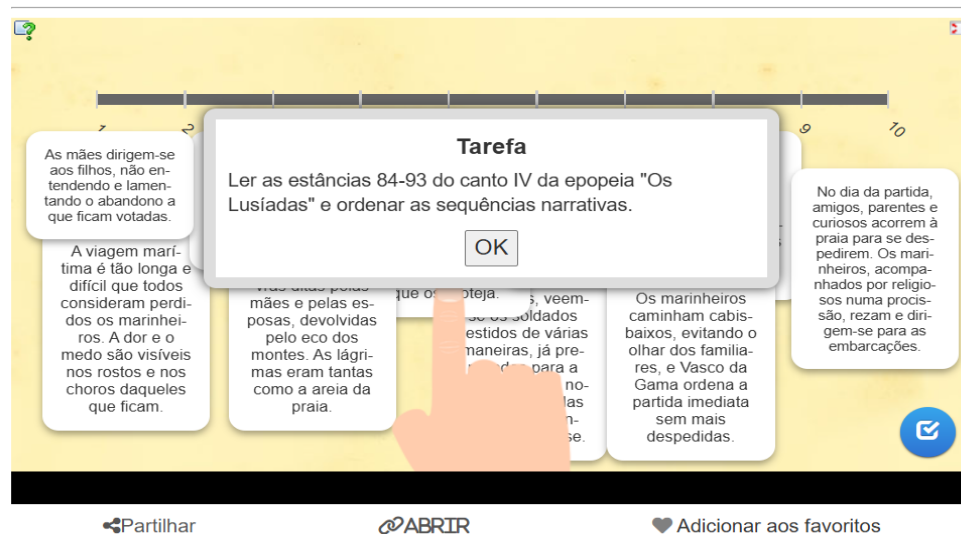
1 2 9 10

As mães dirigem-se aos filhos, não entendendo e lamentando o abandono a que ficam votadas.

A viagem marítima é tão longa e difícil que todos consideram perdidos os marinheiros. A dor e o medo são visíveis nos rostos e nos choros daqueles que ficam.

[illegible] mães e pelas esposas, devolvidas pelo eco dos montes. As lágrimas eram tantas como a areia da praia.

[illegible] que os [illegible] oteja.

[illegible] s, veem-se os soldados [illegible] estidos de várias maneiras, já pre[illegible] para a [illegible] no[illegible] las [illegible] se.

Os marinheiros caminham cabisbaixos, evitando o olhar dos familiares, e Vasco da Gama ordena a partida imediata sem mais despedidas.

No dia da partida, amigos, parentes e curiosos acorrem à praia para se despedirem. Os marinheiros, acompanhados por religiosos numa procissão, rezam e dirigem-se para as embarcações.

Tarefa

Ler as estâncias 84-93 do canto IV da epopeia "Os Lusíadas" e ordenar as sequências narrativas.

OK

Partilhar

ABRIR

Adicionar aos favoritos